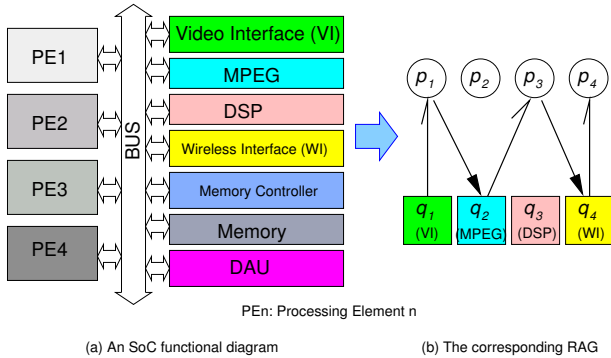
PE1

PE2

PE3

PE4

BUS

Video Interface (VI)

MPEG

DSP

Wireless Interface (WI)

Memory Controller

Memory

DAU

$p_1$ $p_2$ $p_3$ $p_4$

$q_1$ (VI)

$q_2$ (MPEG)

$q_3$ (DSP)

$q_4$ (WI)

PEn: Processing Element n

(a) An SoC functional diagram

(b) The corresponding RAG